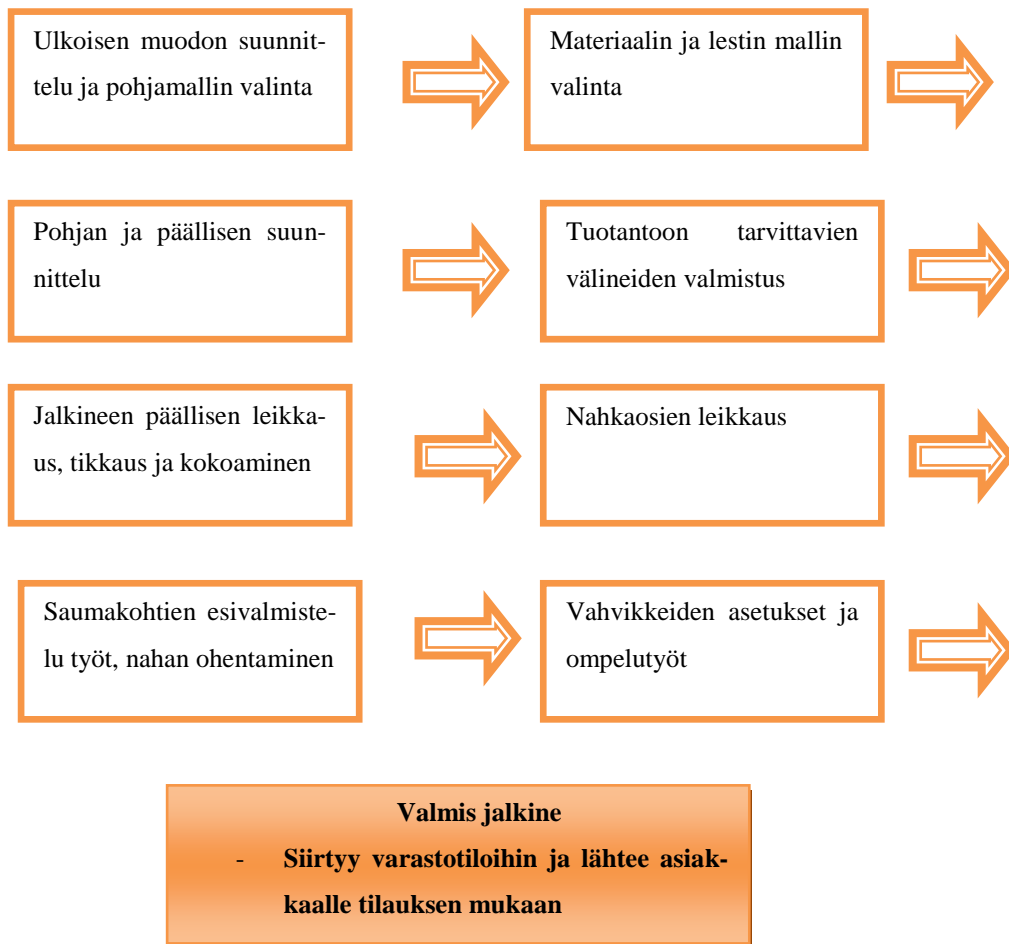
Ulkoisen muodon suunnittelu ja pohjamallin valinta

Materiaalin ja lestin mallin valinta

Pohjan ja päällisen suunnittelu

Tuotantoon tarvittavien välineiden valmistus

Jalkineen päällisen leikkaus, tikkaus ja kokoaminen

Nahkaosien leikkaus

Saumakohtien esivalmistelu työt, nahan ohentaminen

Vahvikkeiden asetukset ja ompelutyöt

**Valmis jalkine**

- **Siirtyy varastotiloihin ja lähtee asiakkaalle tilauksen mukaan**